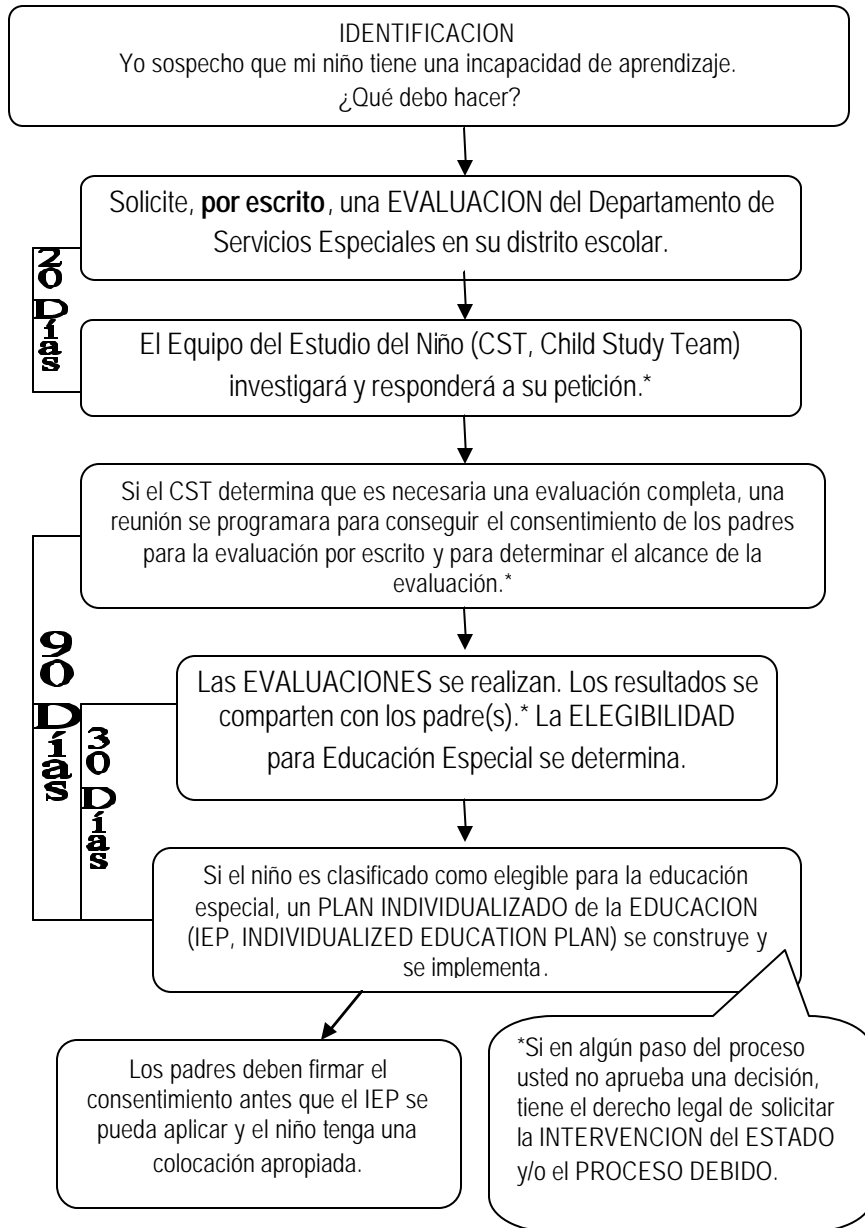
IDENTIFICACION
Yo sospecho que mi niño tiene una incapacidad de aprendizaje. ¿Qué debo hacer?

Solicite, **por escrito**, una EVALUACION del Departamento de Servicios Especiales en su distrito escolar.

20 Días

El Equipo del Estudio del Niño (CST, Child Study Team) investigará y responderá a su petición.*

Si el CST determina que es necesaria una evaluación completa, una reunión se programara para conseguir el consentimiento de los padres para la evaluación por escrito y para determinar el alcance de la evaluación.*

90 Días

30 Días

Las EVALUACIONES se realizan. Los resultados se comparten con los padre(s).* La ELEGIBILIDAD para Educación Especial se determina.

Si el niño es clasificado como elegible para la educación especial, un PLAN INDIVIDUALIZADO de la EDUCACION (IEP, INDIVIDUALIZED EDUCATION PLAN) se construye y se implementa.

Los padres deben firmar el consentimiento antes que el IEP se pueda aplicar y el niño tenga una colocación apropiada.

*Si en algún paso del proceso usted no aprueba una decisión, tiene el derecho legal de solicitar la INTERVENCION del ESTADO y/o el PROCESO DEBIDO.